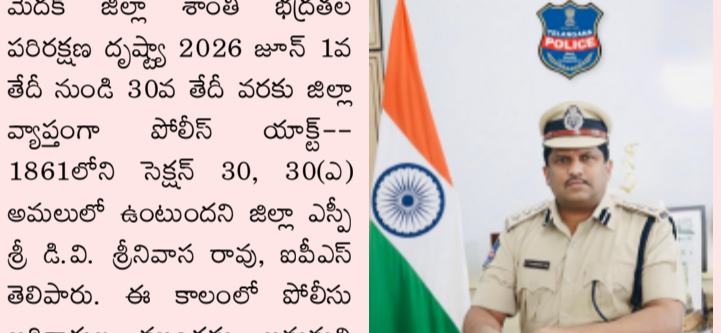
మెదక్ జిల్లా శాంతి భద్రతల పరిరక్షణ దృష్ట్యా 2026 జూన్ 1వ తేదీ నుండి 30వ తేదీ వరకు జిల్లా వ్యాప్తంగా పోలీస్ యాక్ట్-- 1861లోని సెక్షన్ 30, 30(ఎ) అమలులో ఉంటుందని జిల్లా ఎస్పీ శ్రీ డి.వి. శ్రీనివాస రావు, ఐపీఎస్ తెలిపారు. ఈ కాలంలో పోలీసు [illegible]

TELANGANA POLICE